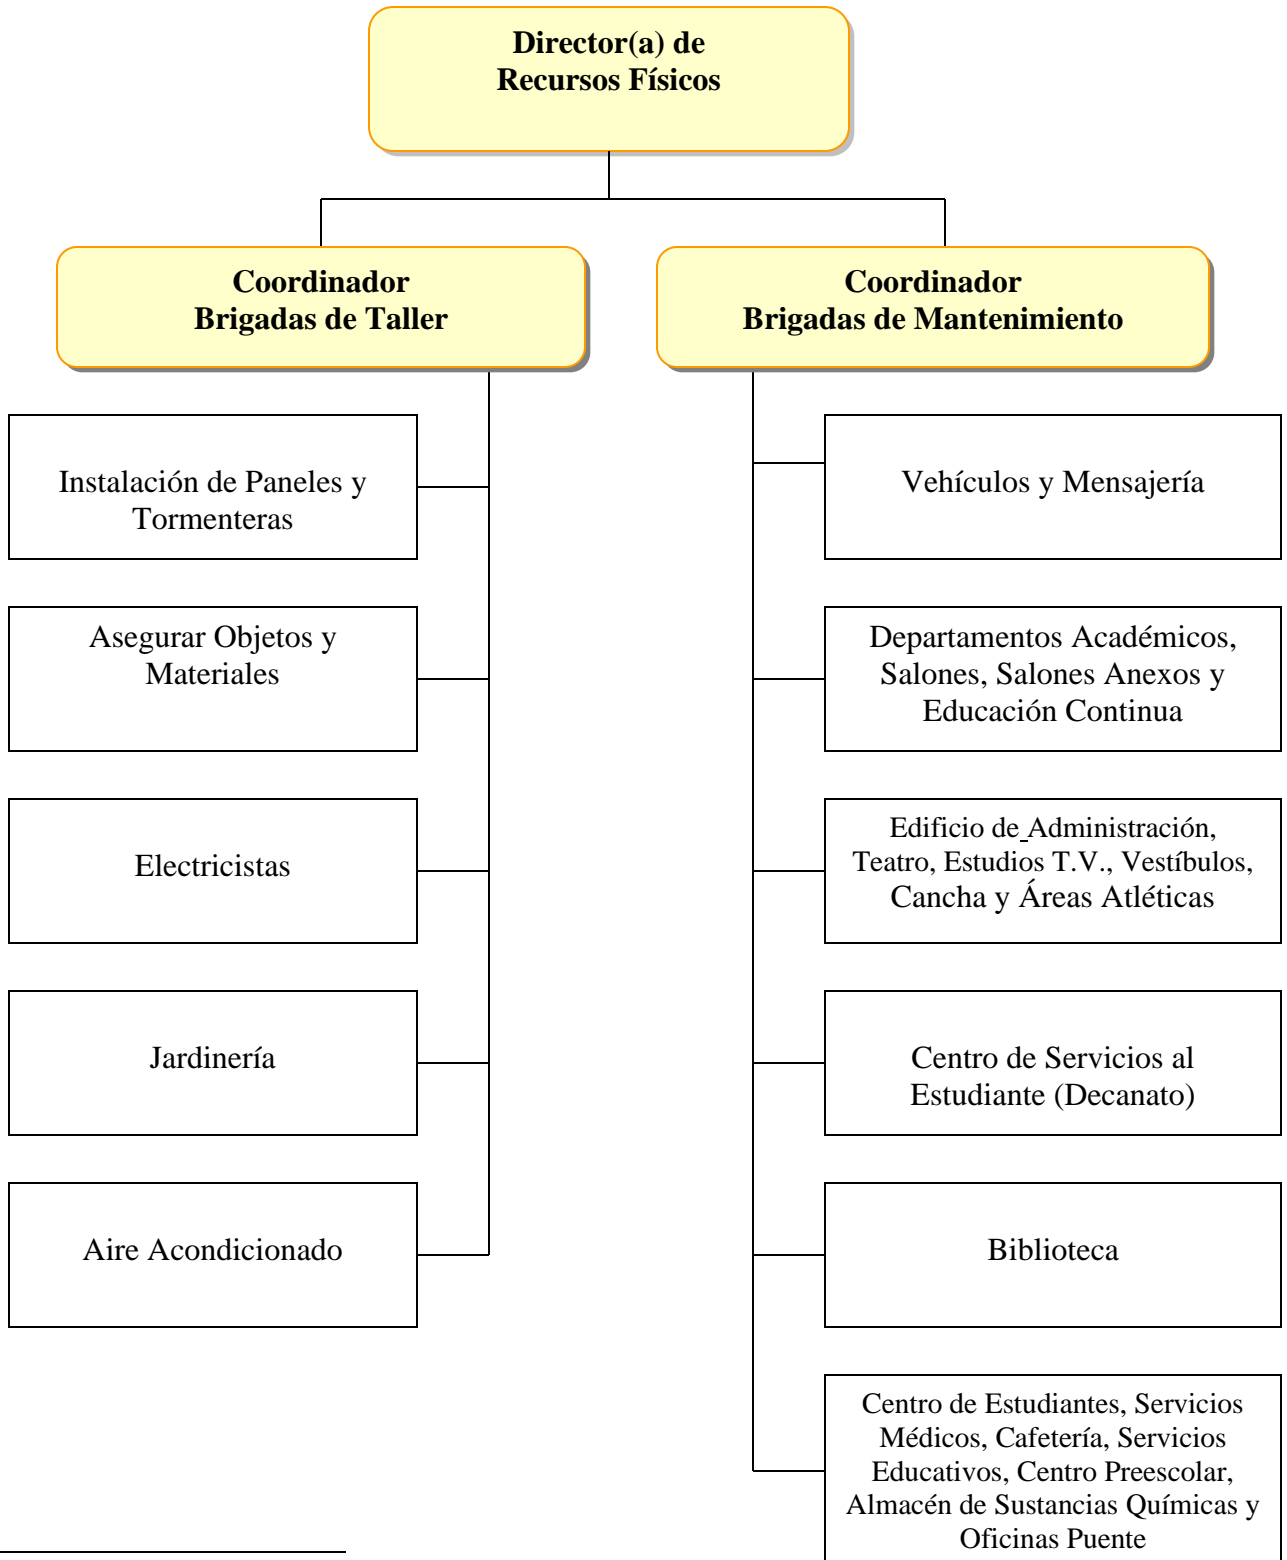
Director(a) de Recursos Físicos

Coordinador Brigadas de Taller

Coordinador Brigadas de Mantenimiento

Instalación de Paneles y Tormenteras

Asegurar Objetos y Materiales

Electricistas

Jardinería

Aire Acondicionado

Vehículos y Mensajería

Departamentos Académicos, Salones, Salones Anexos y Educación Continua

Edificio de Administración, Teatro, Estudios T.V., Vestíbulos, Cancha y Áreas Atléticas

Centro de Servicios al Estudiante (Decanato)

Biblioteca

Centro de Estudiantes, Servicios Médicos, Cafetería, Servicios Educativos, Centro Preescolar, Almacén de Sustancias Químicas y Oficinas Puente